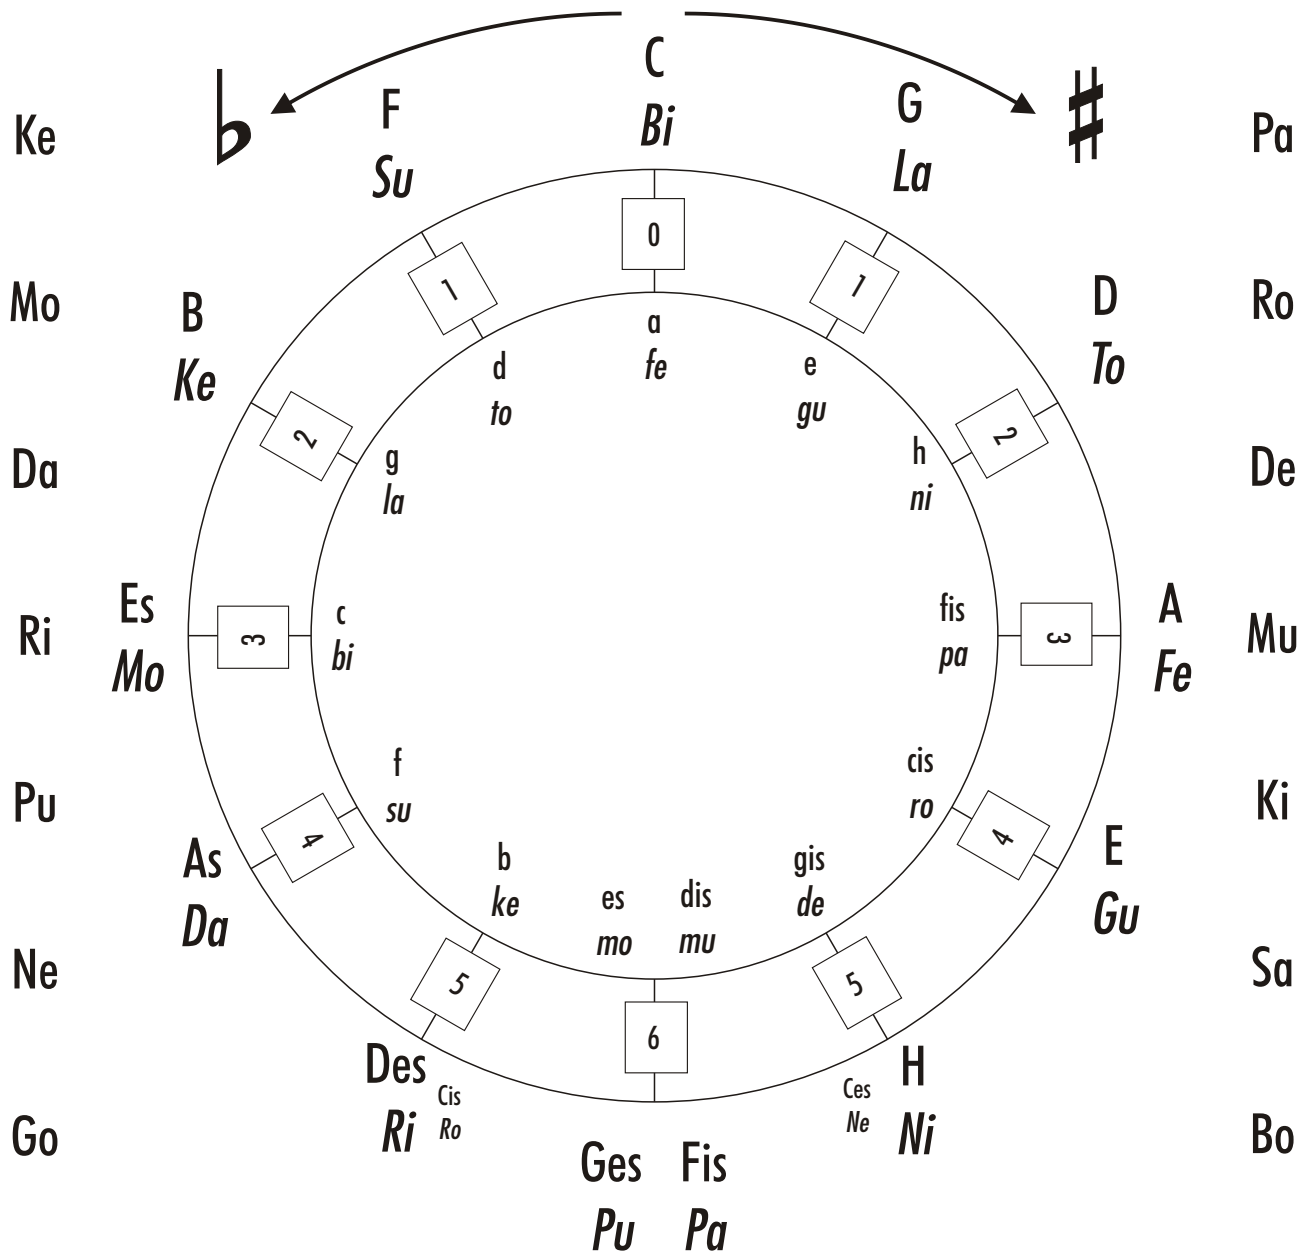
C
Bi

♭ ♯

Ke Pa

F
Su

G
La

0

1 1

a
fe

Mo Ro

B
Ke

D
To

d
to

e
gu

2 2

Da De

g
la

h
ni

Ri Mu

Es
Mo

3

c
bi

fis
pa

3

A
Fe

Pu Ki

f
su

cis
ro

4 4

As
Da

E
Gu

b
ke

es
mo

dis
mu

gis
de

Ne Sa

5 6 5

Des
Ri

Cis
Ro

Ces
Ne

H
Ni

Go Bo

Ges
Pu

Fis
Pa